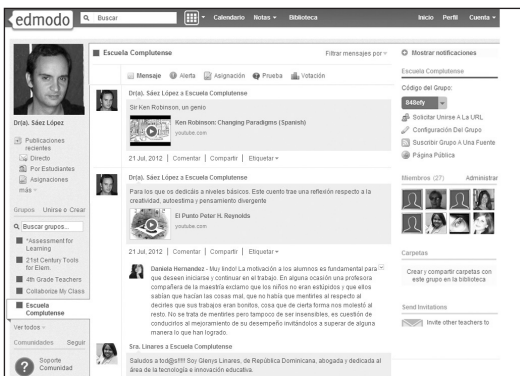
edmodo Buscar Calendario Notas Biblioteca Inicio Perfil Cuenta

Dr(a). Sáez López

Publicaciones recientes
Directo
Por Estudiantes
Asignaciones
más

Grupos Unirse o Crear
Buscar grupos...
*Assessment for Learning
21st Century Tools for Elem.
4th Grade Teachers
Collaborize My Class
Escuela Complutense
Ver todos

Comunidades Seguir
Soporte Comunidad

Escuela Complutense
Filtrar mensajes por

Mensaje Alerta Asignación Prueba Votación

Dr(a). Sáez López a Escuela Complutense
Sir Ken Robinson, un genio
Ken Robinson: Changing Paradigms (Spanish)
youtube.com
21 Jul, 2012 | Comentar | Compartir | Etiquetar

Dr(a). Sáez López a Escuela Complutense
Para los que os dedicáis a niveles básicos. Este cuento trae una reflexión respecto a la creatividad, autoestima y pensamiento divergente
El Punto Peter H. Reynolds
youtube.com
21 Jul, 2012 | Comentar | Compartir | Etiquetar

Daniela Hernandez - Muy lindo! La motivación a los alumnos es fundamental para que deseen iniciarse y continuar en el trabajo. En alguna ocasión una profesora compañera de la maestría exclamo que los niños no eran estúpidos y que ellos sabían que hacían las cosas mal, que no había que mentirles al respecto al decirles que sus trabajos eran bonitos, cosa que de cierta forma nos molestó al resto. No se trata de mentirles pero tampoco de ser insensibles, es cuestión de conducirlos al mejoramiento de su desempeño invitándolos a superar de alguna manera lo que han logrado.

Sra. Linares a Escuela Complutense
Saludos a tod@s!!!! Soy Glenys Linares, de República Dominicana, abogada y dedicada al área de la tecnología e innovación educativa.

Mostrar notificaciones
Escuela Complutense
Código del Grupo:
848efy
Solicitar Unirse A La URL
Configuración Del Grupo
Suscribir Grupo A Una Fuente
Página Pública

Miembros (27) Administrar

Carpetas
Crear y compartir carpetas con este grupo en la biblioteca

Send Invitations
Invite other teachers to